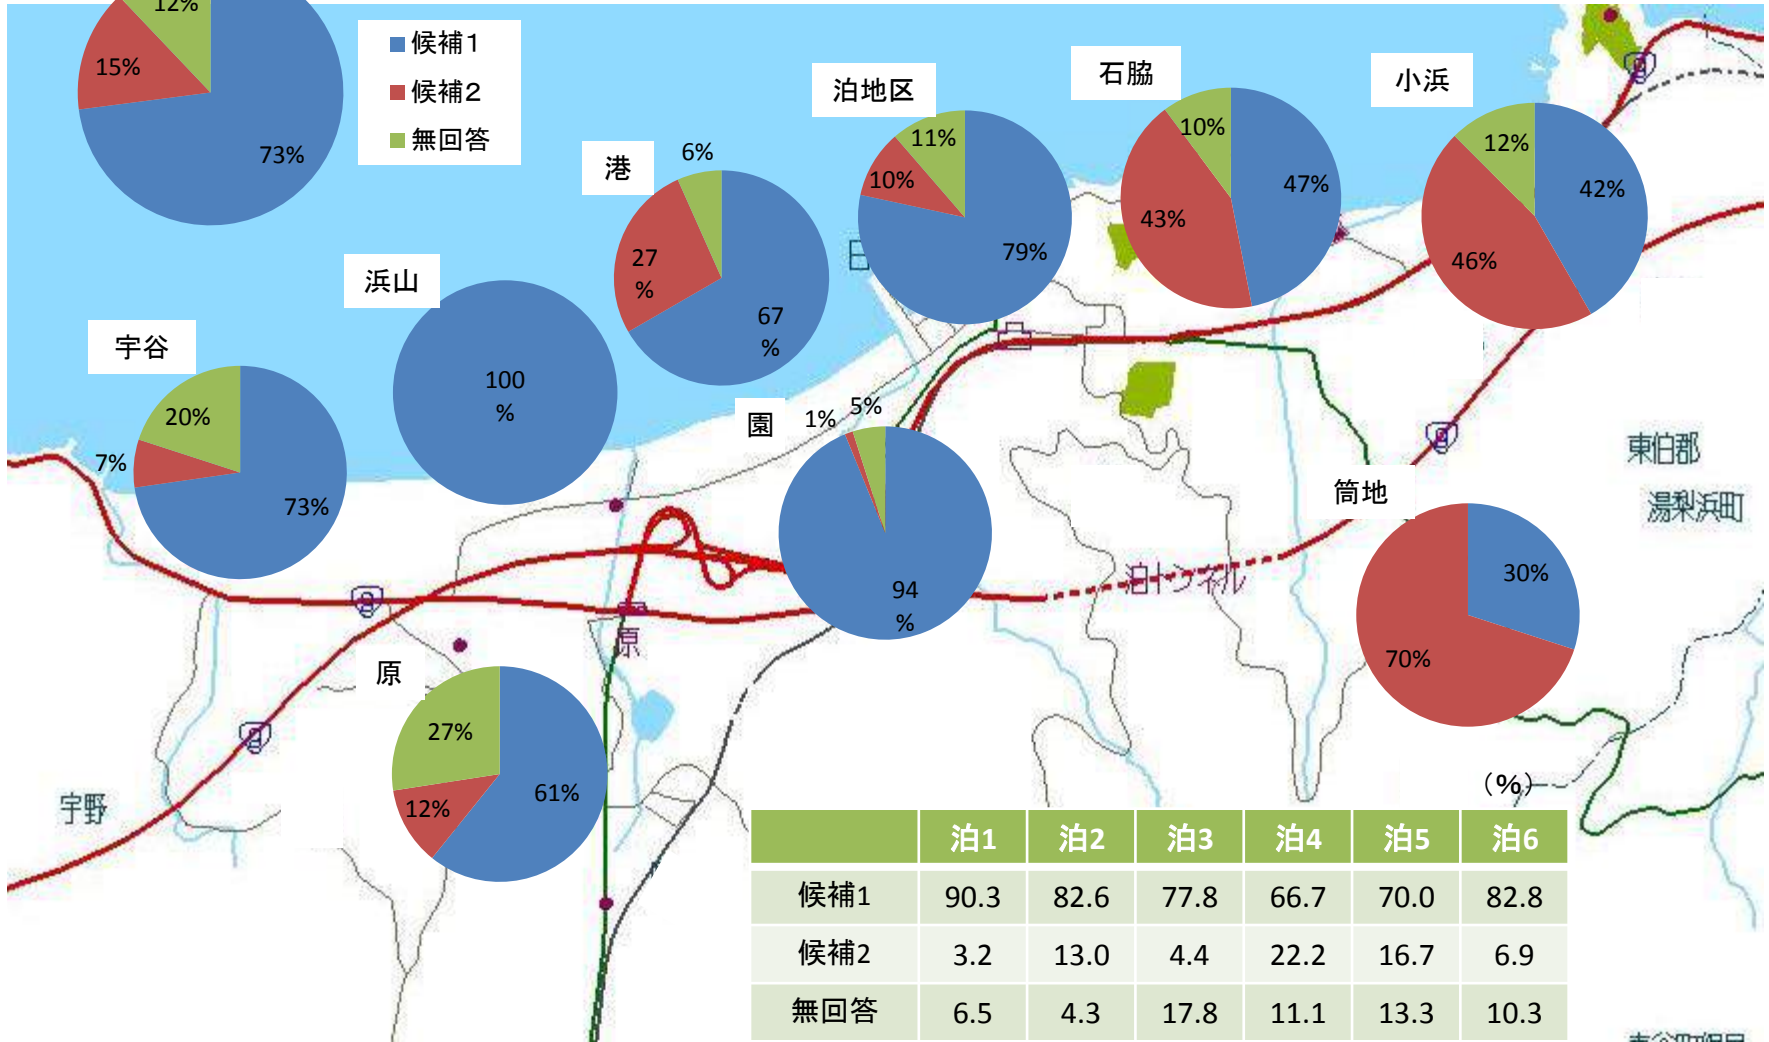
12%
15%
73%

候補1
候補2
無回答

港
6%
27
%
67
%

泊地区
11%
10%
79%

石脇
10%
43%
47%

小浜
12%
42%
46%

浜山
100
%

宇谷
20%
7%
73%

園
1%
5%
94
%

泊トンネル

筒地
30%
70%

東伯郡
湯梨浜町

原
原
27%
12%
61%

宇野

(%)

| | 泊1 | 泊2 | 泊3 | 泊4 | 泊5 | 泊6 |
|---|---|---|---|---|---|---|
| 候補1 | 90.3 | 82.6 | 77.8 | 66.7 | 70.0 | 82.8 |
| 候補2 | 3.2 | 13.0 | 4.4 | 22.2 | 16.7 | 6.9 |
| 無回答 | 6.5 | 4.3 | 17.8 | 11.1 | 13.3 | 10.3 |

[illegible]